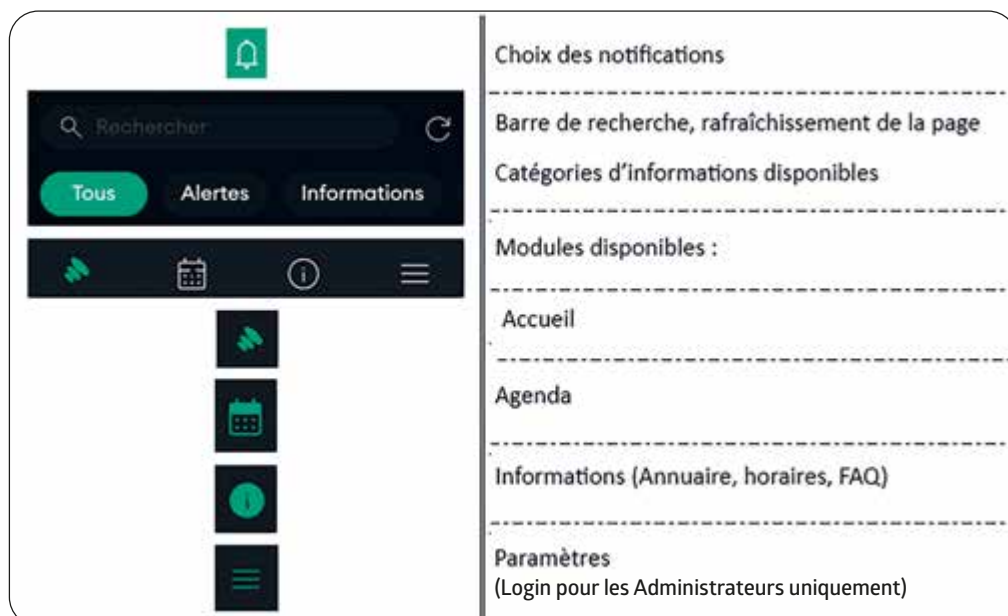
Rechercher

Tous | Alertes | Informations

Choix des notifications

Barre de recherche, rafraîchissement de la page

Catégories d'informations disponibles

Modules disponibles :

Accueil

Agenda

Informations (Annuaire, horaires, FAQ)

Paramètres
(Login pour les Administrateurs uniquement)